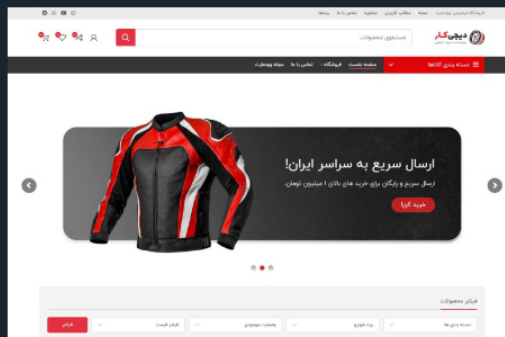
فروشگاه اینترنتی ویدیجت | صفحه | مطالب کاربران | مشاوره | تماس با ما | پیشنهاد

دیجی کالا

جستجوی محصولات...

دسته بندی کالاها

صفحه نخست | فروشگاه | تماس با ما | مجله ووردپرس

ارسال سریع به سراسر ایران!

ارسال سریع و رایگان برای خرید های بالای ۱ میلیون تومان.

خرید کنید

فیلتر محصولات

دسته بندی ها | برند خودرو | وضعیت موجودی | فیلتر قیمت | فیلتر